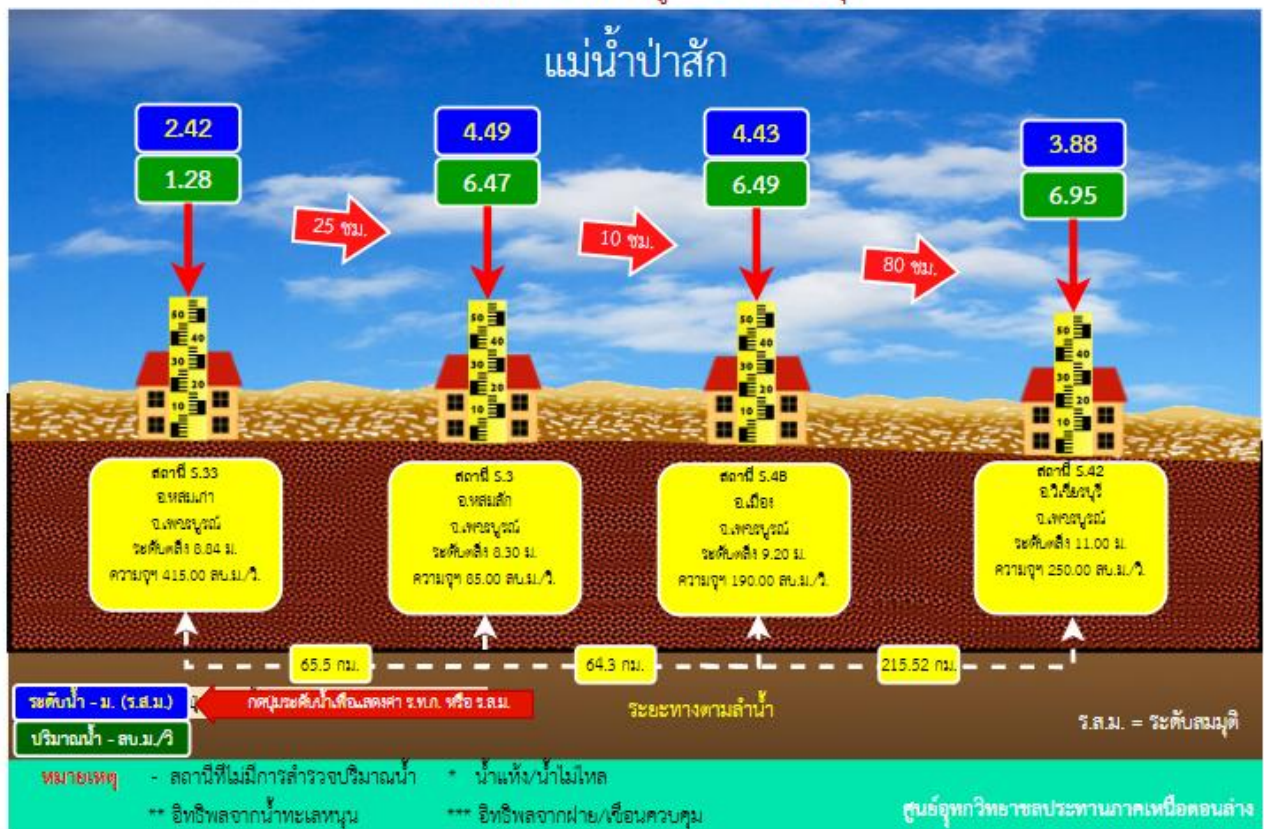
แม่น้ำป่าสัก

2.42
1.28

25 ชม.

4.49
6.47

10 ชม.

4.43
6.49

80 ชม.

3.88
6.95

สถานี S.33
อ.หล่มเก่า
จ.เพชรบูรณ์
ระดับตลิ่ง 8.84 ม.
ความจุฯ 415.00 ลบ.ม./วิ.

สถานี S.3
อ.หล่มสัก
จ.เพชรบูรณ์
ระดับตลิ่ง 8.30 ม.
ความจุฯ 85.00 ลบ.ม./วิ.

สถานี S.48
อ.เมือง
จ.เพชรบูรณ์
ระดับตลิ่ง 9.20 ม.
ความจุฯ 190.00 ลบ.ม./วิ.

สถานี S.42
อ.วิเชียรบุรี
จ.เพชรบูรณ์
ระดับตลิ่ง 11.00 ม.
ความจุฯ 250.00 ลบ.ม./วิ.

65.5 กม.
64.3 กม.
215.52 กม.

ระดับน้ำ - ม. (ร.ส.ม.)
กดปุ่มระดับน้ำเพื่อแสดงค่า ร.ท.ก. หรือ ร.ส.ม.
ระยะทางตามลำน้ำ
ร.ส.ม. = ระดับสมมุติ
ปริมาณน้ำ - ลบ.ม./วิ

หมายเหตุ - สถานีที่ไม่มีการสำรวจปริมาณน้ำ * น้ำแห้ง/น้ำไม่ไหล
** อิทธิพลจากน้ำทะเลหนุน *** อิทธิพลจากฝาย/เขื่อนควบคุม
ศูนย์อุทกวิทยาชลประทานภาคเหนือตอนล่าง